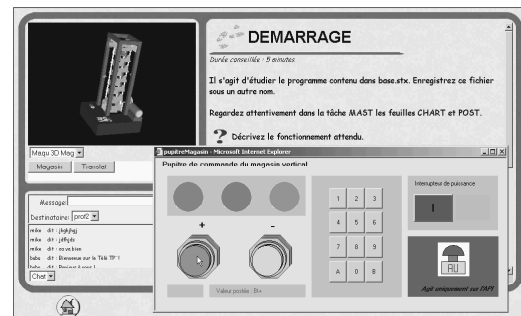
DEMARRAGE

Durée conseillée : 5 minutes

Il s'agit d'étudier le programme contenu dans base.stx. Enregistrez ce fichier sous un autre nom.

Regardez attentivement dans la tâche MAST les feuilles CHART et POST.

? Décrivez le fonctionnement attendu.

Magu 3D Mag

Magasin Transfot

Message:

Destinataire: prof2

mike dit : jkgkjhgj
mike dit : jjlfljdk
mike dit : ca va bien
bebe dit : Bienvenue sur le Télé TP !
bebe dit : Bonjour à vous !

Chat

pupitreMagasin - Microsoft Internet Explorer

Pupitre de commande du magasin vertical

+

-

Valeur postée : B+

1 2 3
4 5 6
7 8 9
A 0 B

Interrupteur de puissance

I

AU

Agit uniquement sur l'API